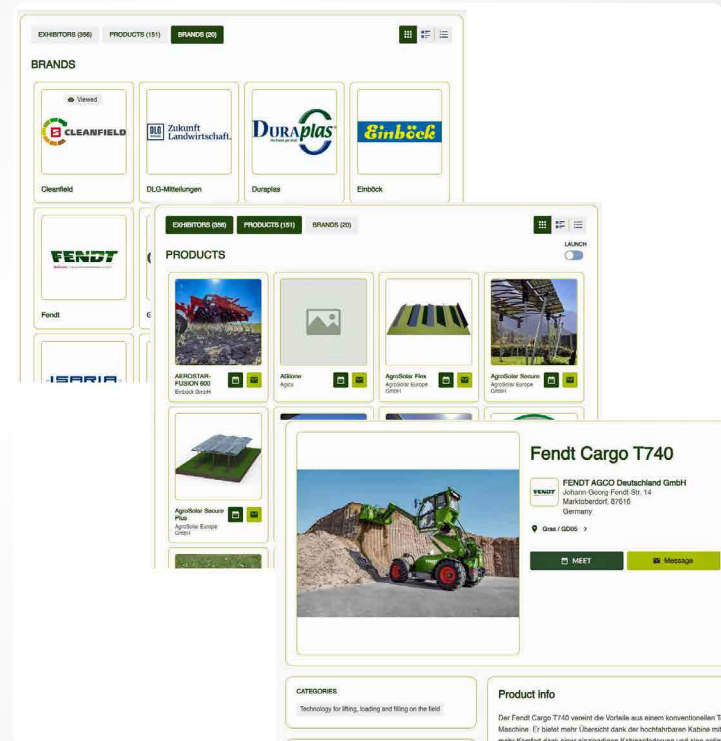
EXHIBITORS (356) PRODUCTS (151) BRANDS (20)

BRANDS

Viewed

CLEANFIELD

Cleanfield

DLG Zukunft Landwirtschaft.

DLG-Mitteilungen

DURAplas

Duraplas

Einböck

Einböck

FENDT

Fendt

ISARIA

EXHIBITORS (356) PRODUCTS (151) BRANDS (20)

PRODUCTS

LAUNCH

AEROSTAR-FUSION 600
Einböck GmbH

AGilone
Agco

AgroSolar Flex
AgroSolar Europe GmbH

AgroSolar Secure
AgroSolar Europe GmbH

AgroSolar Secure Plus
AgroSolar Europe GmbH

Fendt Cargo T740

FENDT AGCO Deutschland GmbH
Johann-Georg-Fendt-Str. 14
Marktoberdorf, 87616
Germany

Gras / GD05 >

MEET

Message

CATEGORIES

Technology for lifting, loading and filling on the field

Product info

Der Fendt Cargo T740 vereint die Vorteile aus einem konventionellen T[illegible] Maschine. Er bietet mehr Übersicht dank der hochfahrbaren Kabine mi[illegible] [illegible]